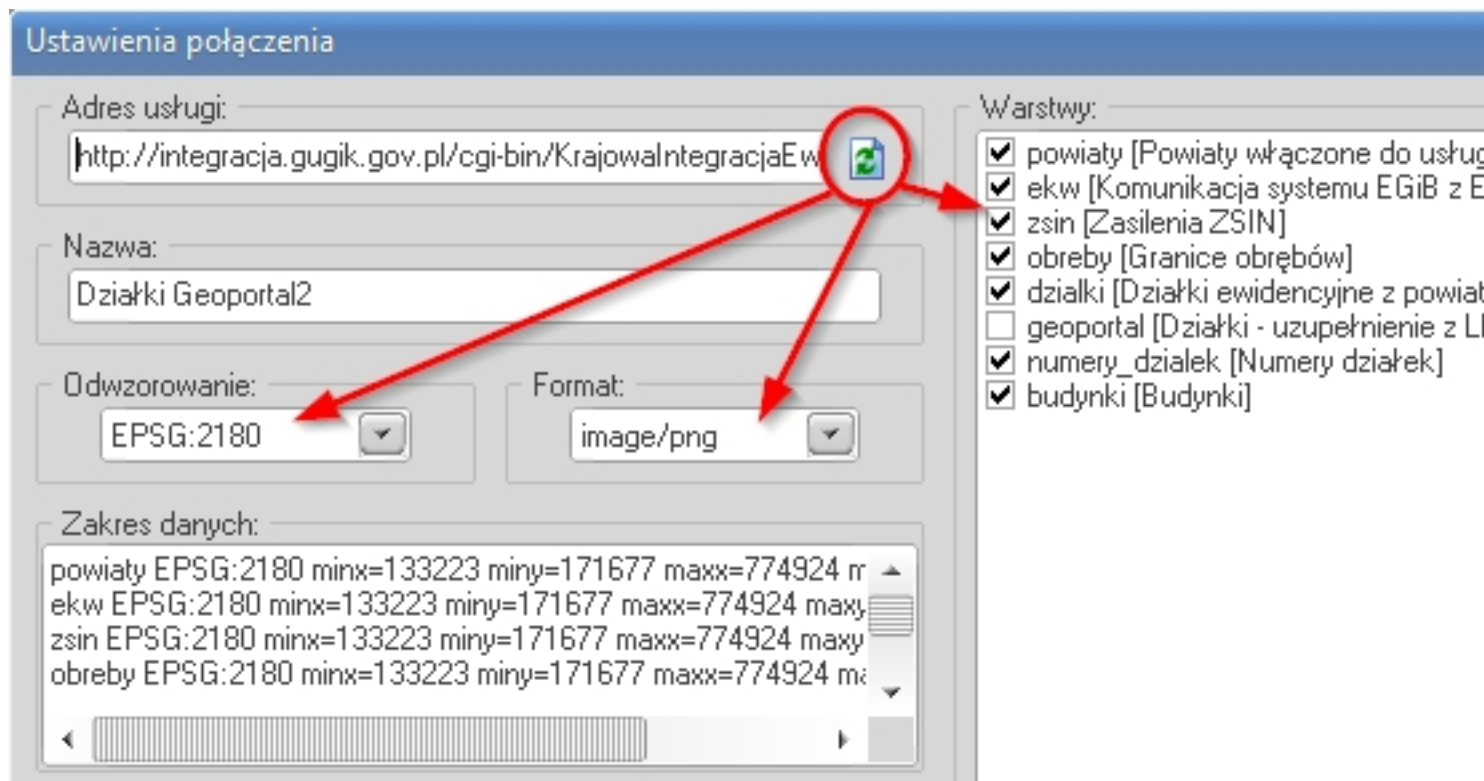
Ustawienia połączenia

Adres usługi:

http://integracja.gugik.gov.pl/cgi-bin/KrajowaIntegracjaEw

Nazwa:

Działki Geoportal2

Odwzorowanie:

EPSG:2180

Format:

image/png

Zakres danych:

powiaty EPSG:2180 minx=133223 miny=171677 maxx=774924 m
ekw EPSG:2180 minx=133223 miny=171677 maxx=774924 maxy
zsin EPSG:2180 minx=133223 miny=171677 maxx=774924 maxy
obreby EPSG:2180 minx=133223 miny=171677 maxx=774924 ma

Warstwy:

☑ powiaty [Powiaty włączone do usług
☑ ekw [Komunikacja systemu EGiB z E
☑ zsin [Zasilenia ZSIN]
☑ obreby [Granice obrębów]
☑ dzialki [Działki ewidencyjne z powiat
☐ geoportal [Działki - uzupełnienie z L
☑ numery_dzialek [Numery działek]
☑ budynki [Budynki]